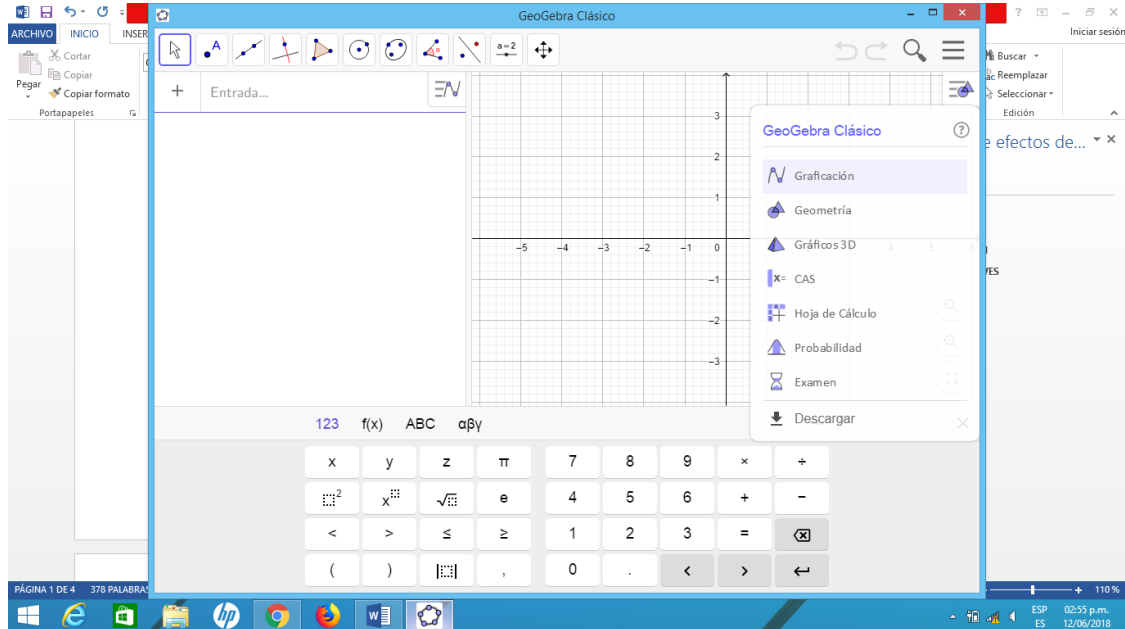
ARCHIVO INICIO INSER

Cortar
Copiar
Pegar
Copiar formato
Portapapeles

GeoGebra Clásico

a=2

Entrada...

3
2
1
−5 −4 −3 −2 −1 0
−1
−2
−3

GeoGebra Clásico
Graficación
Geometría
Gráficos 3D
CAS
Hoja de Cálculo
Probabilidad
Examen
Descargar

123 f(x) ABC αβγ

| x | y | z | π | 7 | 8 | 9 | × | ÷ |
|---|---|---|---|---|---|---|---|---|
| $\square^2$ | $x^{\square}$ | $\sqrt{\square}$ | e | 4 | 5 | 6 | + | − |
| < | > | ≤ | ≥ | 1 | 2 | 3 | = | ⌫ |
| ( | ) | $|\square|$ | , | 0 | . | < | > | ↵ |

Iniciar sesión
Buscar
Reemplazar
Seleccionar
Edición
e efectos de...
YES

PÁGINA 1 DE 4 378 PALABRAS
110 %
ESP ES 02:55 p.m. 12/06/2018